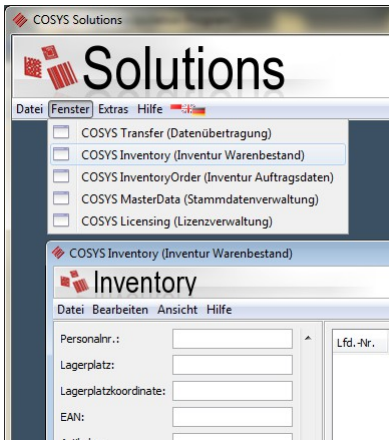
COSYS Solutions

Solutions

Datei Fenster Extras Hilfe

COSYS Transfer (Datenübertragung)
COSYS Inventory (Inventur Warenbestand)
COSYS InventoryOrder (Inventur Auftragsdaten)
COSYS MasterData (Stammdatenverwaltung)
COSYS Licensing (Lizenzverwaltung)

COSYS Inventory (Inventur Warenbestand)

Inventory

Datei Bearbeiten Ansicht Hilfe

Personalnr.:
Lagerplatz:
Lagerplatzkoordinate:
EAN:
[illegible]

Lfd.-Nr.